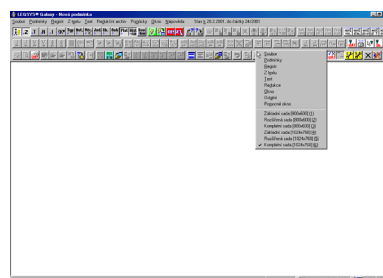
LEGISYS® Galaxy - Nová podmínka

Soubor Podmínky Registr Z textu Text Regulační archiv Pojistky Okno Nápověda Stav k 26.2.2001, do částky 24/2001

Soubor
Podmínky
Registr
Z textu
Text
Regulace
Okno
Dotazy
Popisové okno

Základní sada (800x600) [1]
Rozšířená sada (800x600) [2]
Kompletní sada (800x600) [3]
Základní sada (1024x768) [4]
Rozšířená sada (1024x768) [5]
✓ Kompletní sada (1024x768) [6]